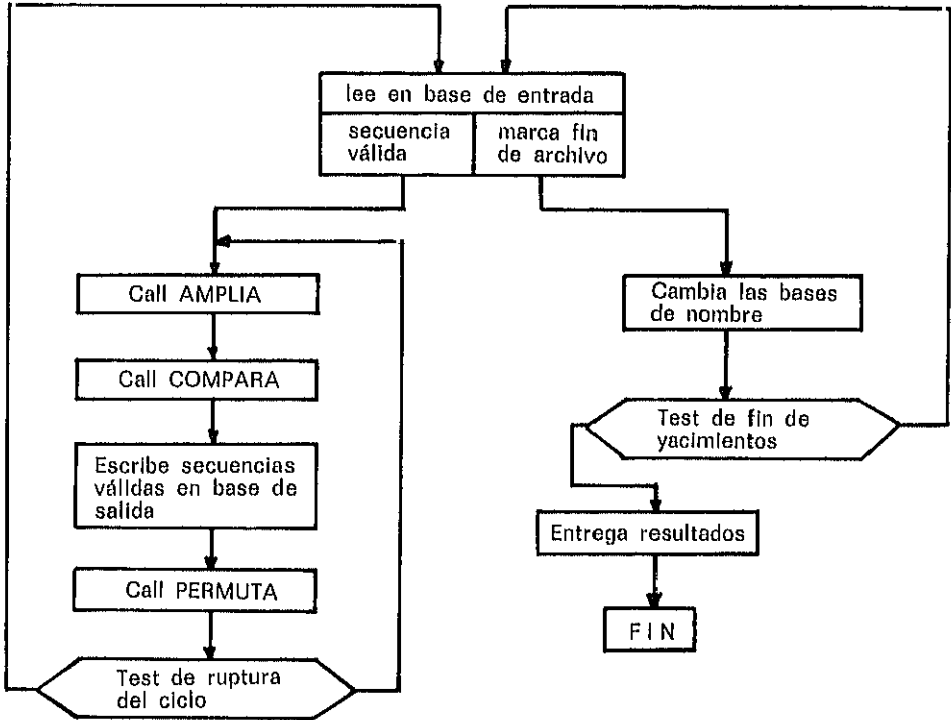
lee en base de entrada

secuencia válida

marca fin de archivo

Call AMPLIA

Call COMPARA

Escribe secuencias válidas en base de salida

Call PERMUTA

Test de ruptura del ciclo

Cambia las bases de nombre

Test de fin de yacimientos

Entrega resultados

FIN